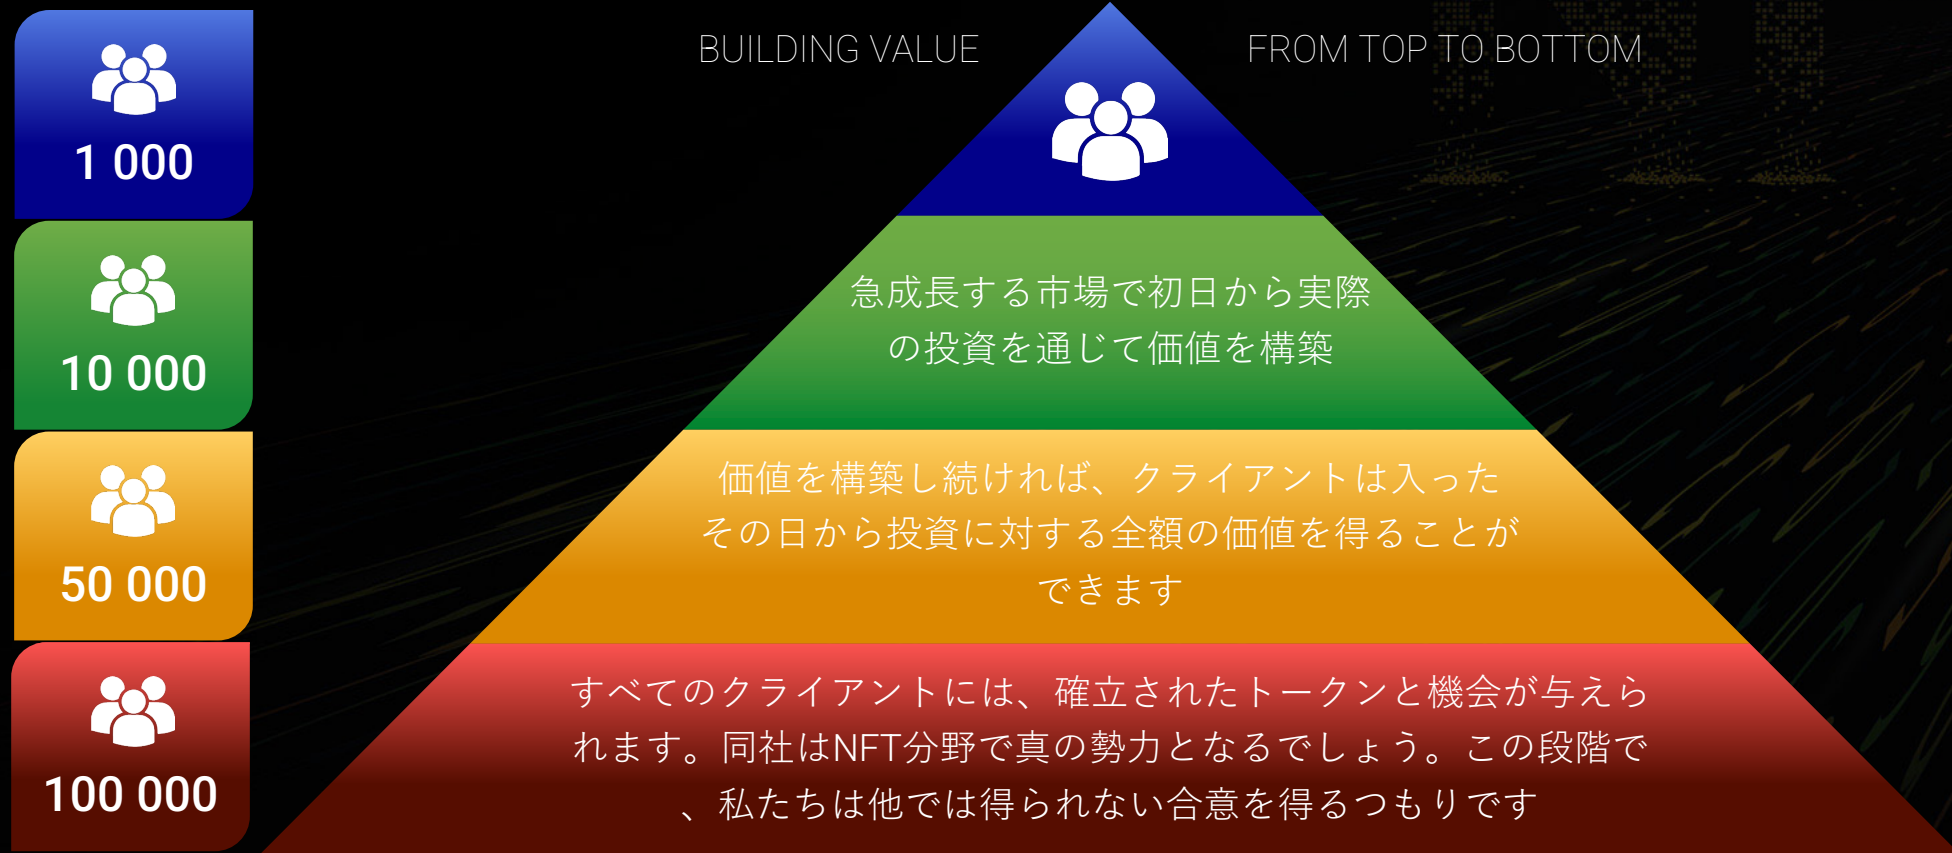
1 000

10 000

50 000

100 000

BUILDING VALUE

FROM TOP TO BOTTOM

急成長する市場で初日から実際の投資を通じて価値を構築

価値を構築し続ければ、クライアントは入ったその日から投資に対する全額の価値を得ることができます

すべてのクライアントには、確立されたトークンと機会が与えられます。同社はNFT分野で真の勢力となるでしょう。この段階で、私たちは他では得られない合意を得るつもりです